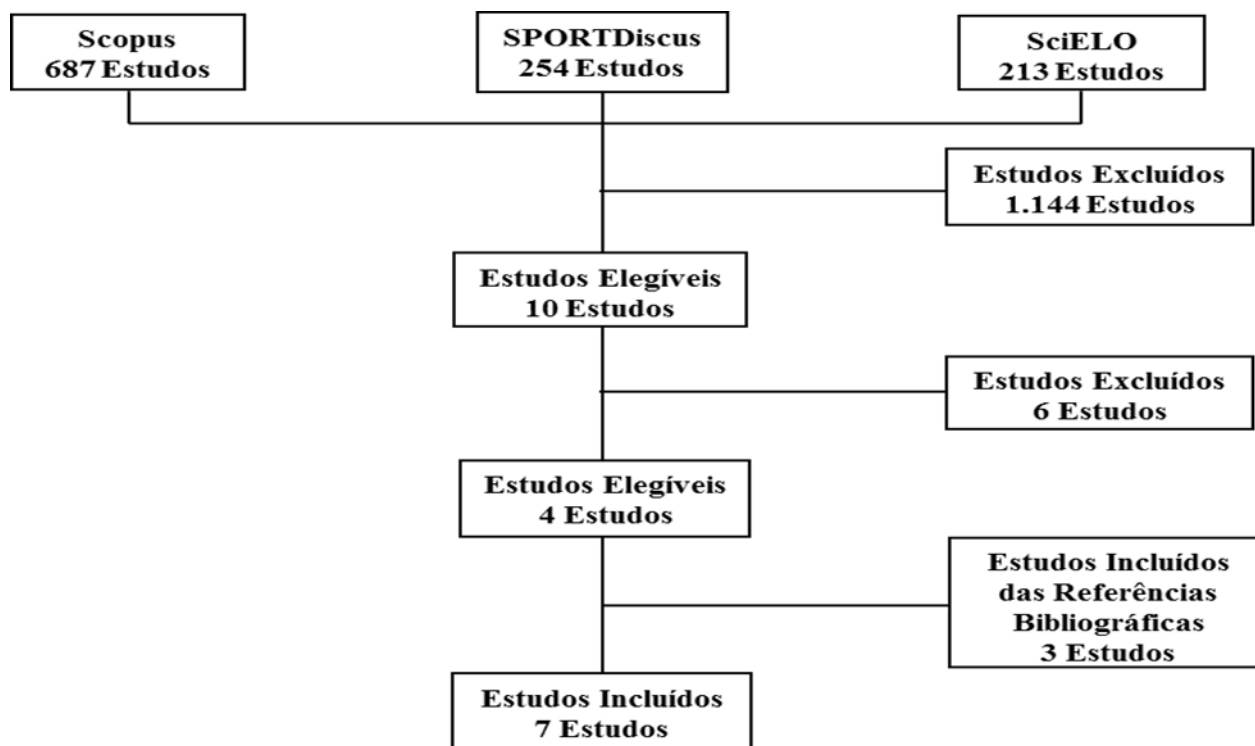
Scopus
687 Estudos

SPORTDiscus
254 Estudos

SciELO
213 Estudos

Estudos Excluídos
1.144 Estudos

Estudos Elegíveis
10 Estudos

Estudos Excluídos
6 Estudos

Estudos Elegíveis
4 Estudos

Estudos Incluídos
das Referências
Bibliográficas
3 Estudos

Estudos Incluídos
7 Estudos